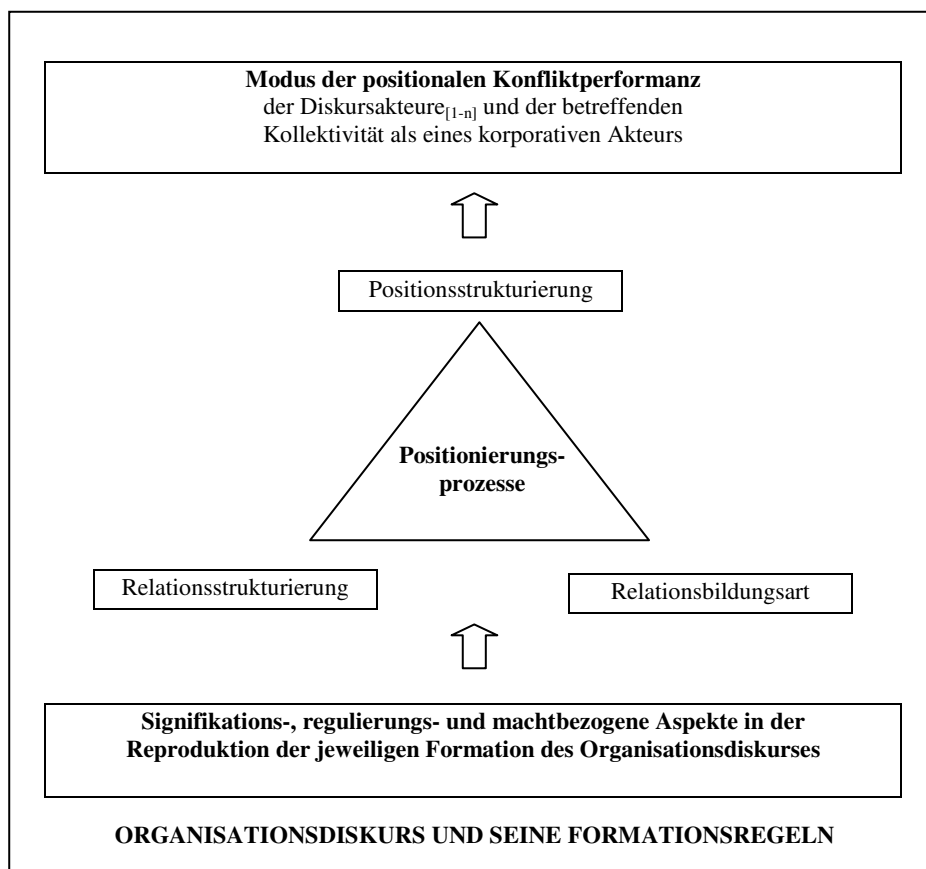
**Modus der positionalen Konfliktperformanz**
der Diskursakteure$_{[1-n]}$ und der betreffenden Kollektivität als eines korporativen Akteurs

Positionsstrukturierung

**Positionierungsprozesse**

Relationsstrukturierung

Relationsbildungsart

**Signifikations-, regulierungs- und machtbezogene Aspekte in der Reproduktion der jeweiligen Formation des Organisationsdiskurses**

**ORGANISATIONSDISKURS UND SEINE FORMATIONSREGELN**